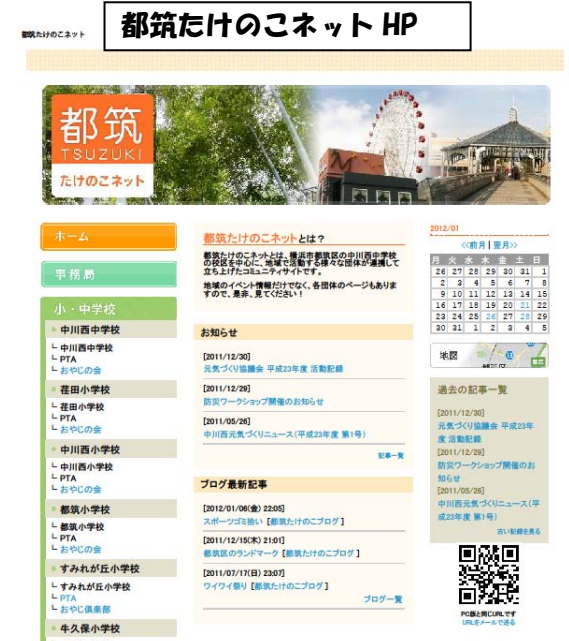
都筑たけのこネット

都筑たけのこネット HP

都筑
TSUZUKI
たけのこネット

ホーム

事務局

小・中学校

中川西中学校
中川西中学校
PTA
おやじの会

荏田小学校
荏田小学校
PTA
おやじの会

中川西小学校
中川西小学校
PTA
おやじの会

都筑小学校
都筑小学校
PTA
おやじの会

すみれが丘小学校
すみれが丘小学校
PTA
おやじ倶楽部

牛久保小学校

都筑たけのこネットとは？

都筑たけのこネットとは、横浜市都筑区の中川西中学校の校区を中心に、地域で活動する様々な団体が連携して立ち上げたコミュニティサイトです。

地域のイベント情報だけでなく、各団体のページもありますので、是非、見てください！

お知らせ

[2011/12/30]
元気づくり協議会 平成23年度 活動記録

[2011/12/29]
防災ワークショップ開催のお知らせ

[2011/05/26]
中川西元気づくりニュース(平成23年度 第1号)

記事一覧

ブログ最新記事

[2012/01/06(金) 22:05]
スポーツゴミ拾い【都筑たけのこブログ】

[2011/12/15(木) 21:01]
都筑区のランドマーク【都筑たけのこブログ】

[2011/07/17(日) 23:07]
ワイワイ祭り【都筑たけのこブログ】

ブログ一覧

2012/01
<<前月 | 翌月>>

| 月 | 火 | 水 | 木 | 金 | 土 | 日 |
|---|---|---|---|---|---|---|
| 26 | 27 | 28 | 29 | 30 | 31 | 1 |
| 2 | 3 | 4 | 5 | 6 | 7 | 8 |
| 9 | 10 | 11 | 12 | 13 | 14 | 15 |
| 16 | 17 | 18 | 19 | 20 | 21 | 22 |
| 23 | 24 | 25 | 26 | 27 | 28 | 29 |
| 30 | 31 | 1 | 2 | 3 | 4 | 5 |

地図

過去の記事一覧

[2011/12/30]
元気づくり協議会 平成23年度 活動記録
[2011/12/29]
防災ワークショップ開催のお知らせ
[2011/05/26]
中川西元気づくりニュース(平成23年度 第1号)

古い記事を見る

PC版と同じURLです
URLをメールで送る